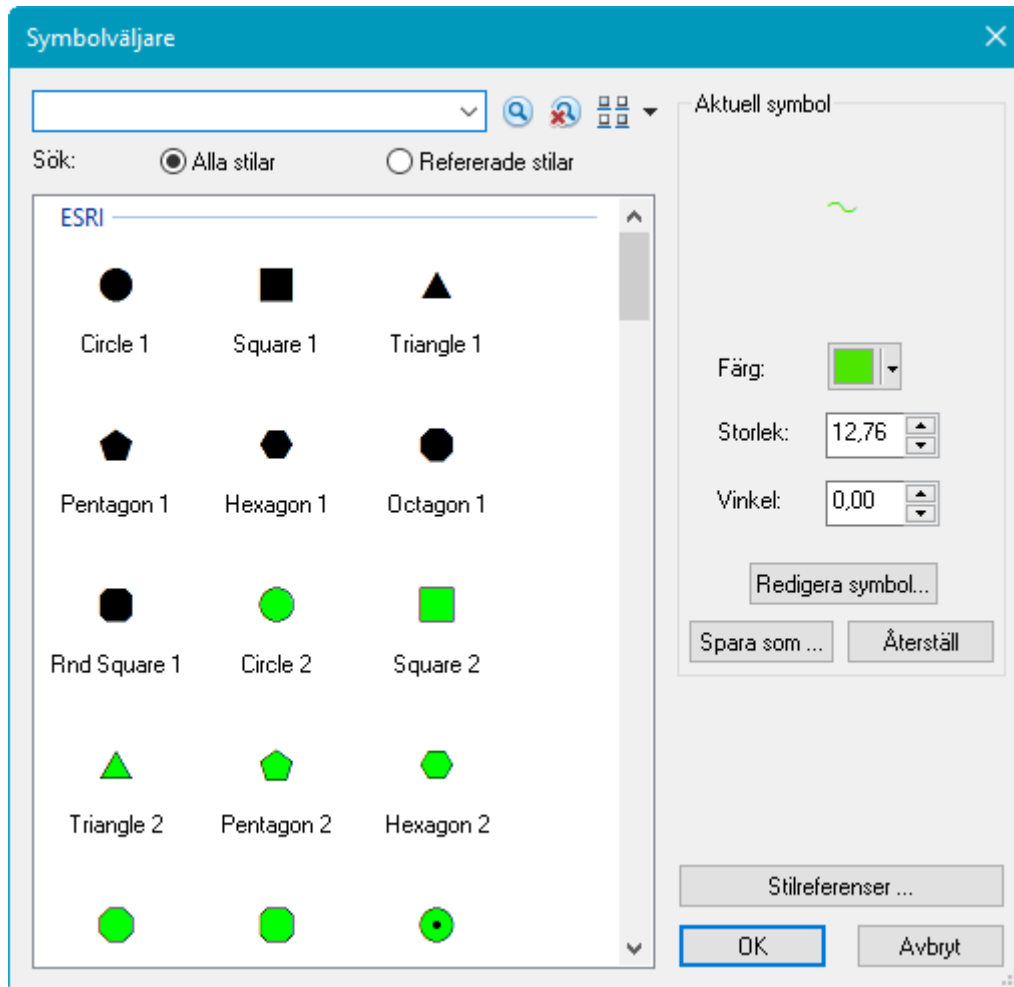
Symbolväljare

Sök: Alla stilar Refererade stilar

ESRI

Circle 1
Square 1
Triangle 1
Pentagon 1
Hexagon 1
Octagon 1
Rnd Square 1
Circle 2
Square 2
Triangle 2
Pentagon 2
Hexagon 2

Aktuell symbol

Färg:
Storlek: 12,76
Vinkel: 0,00

Redigera symbol...
Spara som ...
Återställ

Stilreferenser ...
OK
Avbryt